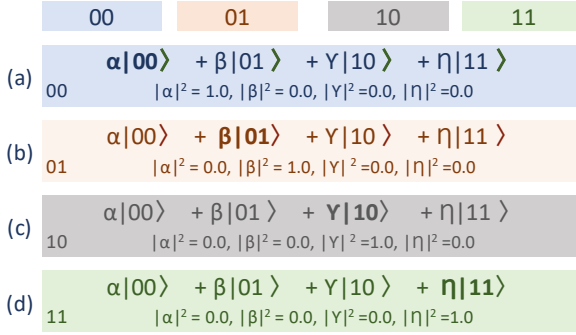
00 01 10 11

(a) 00
$\alpha|00\rangle + \beta|01\rangle + \Upsilon|10\rangle + \eta|11\rangle$
$|\alpha|^2 = 1.0$, $|\beta|^2 = 0.0$, $|\Upsilon|^2 = 0.0$, $|\eta|^2 = 0.0$

(b) 01
$\alpha|00\rangle + \beta|01\rangle + \Upsilon|10\rangle + \eta|11\rangle$
$|\alpha|^2 = 0.0$, $|\beta|^2 = 1.0$, $|\Upsilon|^2 = 0.0$, $|\eta|^2 = 0.0$

(c) 10
$\alpha|00\rangle + \beta|01\rangle + \Upsilon|10\rangle + \eta|11\rangle$
$|\alpha|^2 = 0.0$, $|\beta|^2 = 0.0$, $|\Upsilon|^2 = 1.0$, $|\eta|^2 = 0.0$

(d) 11
$\alpha|00\rangle + \beta|01\rangle + \Upsilon|10\rangle + \eta|11\rangle$
$|\alpha|^2 = 0.0$, $|\beta|^2 = 0.0$, $|\Upsilon|^2 = 0.0$, $|\eta|^2 = 1.0$